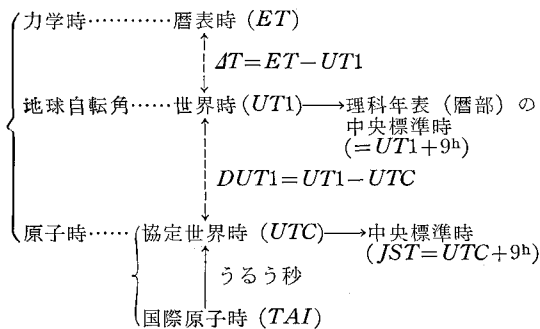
力学時…………暦表時 ($ET$)

$\Delta T = ET - UT1$

地球自転角……世界時 ($UT1$) ⟶ 理科年表(暦部)の中央標準時 ($=UT1+9^{\rm h}$)

$DUT1 = UT1 - UTC$

原子時…… 協定世界時 ($UTC$) ⟶ 中央標準時 ($JST = UTC + 9^{\rm h}$)

うるう秒

国際原子時 ($TAI$)